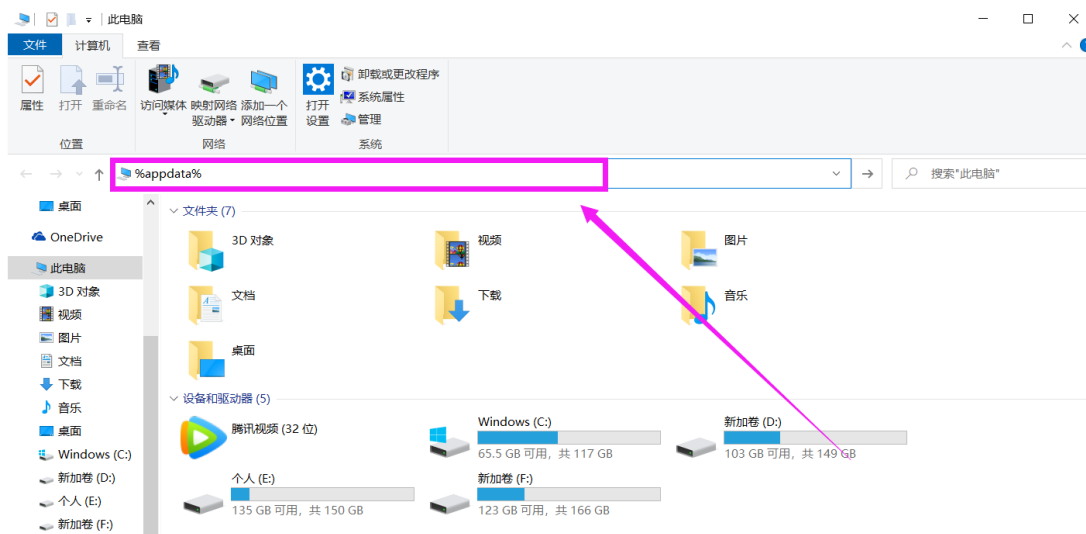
此电脑

文件 计算机 查看

属性 打开 重命名
位置

访问媒体 映射网络驱动器 添加一个网络位置
网络

打开设置
卸载或更改程序
系统属性
管理
系统

%appdata%

搜索"此电脑"

桌面
OneDrive
此电脑
3D 对象
视频
图片
文档
下载
音乐
桌面
Windows (C:)
新加卷 (D:)
个人 (E:)
新加卷 (F:)

文件夹 (7)
3D 对象
视频
图片
文档
下载
音乐
桌面

设备和驱动器 (5)
腾讯视频 (32 位)
Windows (C:)
65.5 GB 可用，共 117 GB
新加卷 (D:)
103 GB 可用，共 149 GB
个人 (E:)
135 GB 可用，共 150 GB
新加卷 (F:)
123 GB 可用，共 166 GB